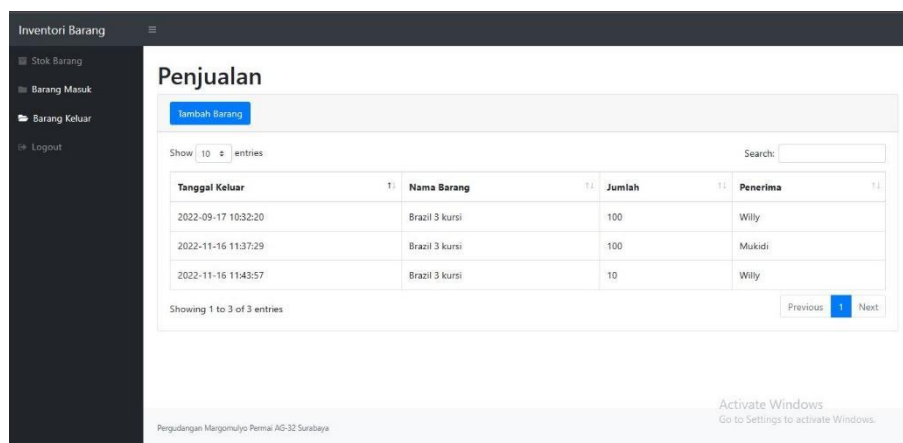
Inventori Barang

Stok Barang
Barang Masuk
Barang Keluar
Logout

Penjualan

Tambah Barang

Show 10 entries

Search:

| Tanggal Keluar | Nama Barang | Jumlah | Penerima |
|---|---|---|---|
| 2022-09-17 10:32:20 | Brazil 3 kursi | 100 | Willy |
| 2022-11-16 11:37:29 | Brazil 3 kursi | 100 | Mukidi |
| 2022-11-16 11:43:57 | Brazil 3 kursi | 10 | Willy |

Showing 1 to 3 of 3 entries

Previous 1 Next

Activate Windows
Go to Settings to activate Windows.

Pergudangan Margomulyo Permai AG-32 Surabaya